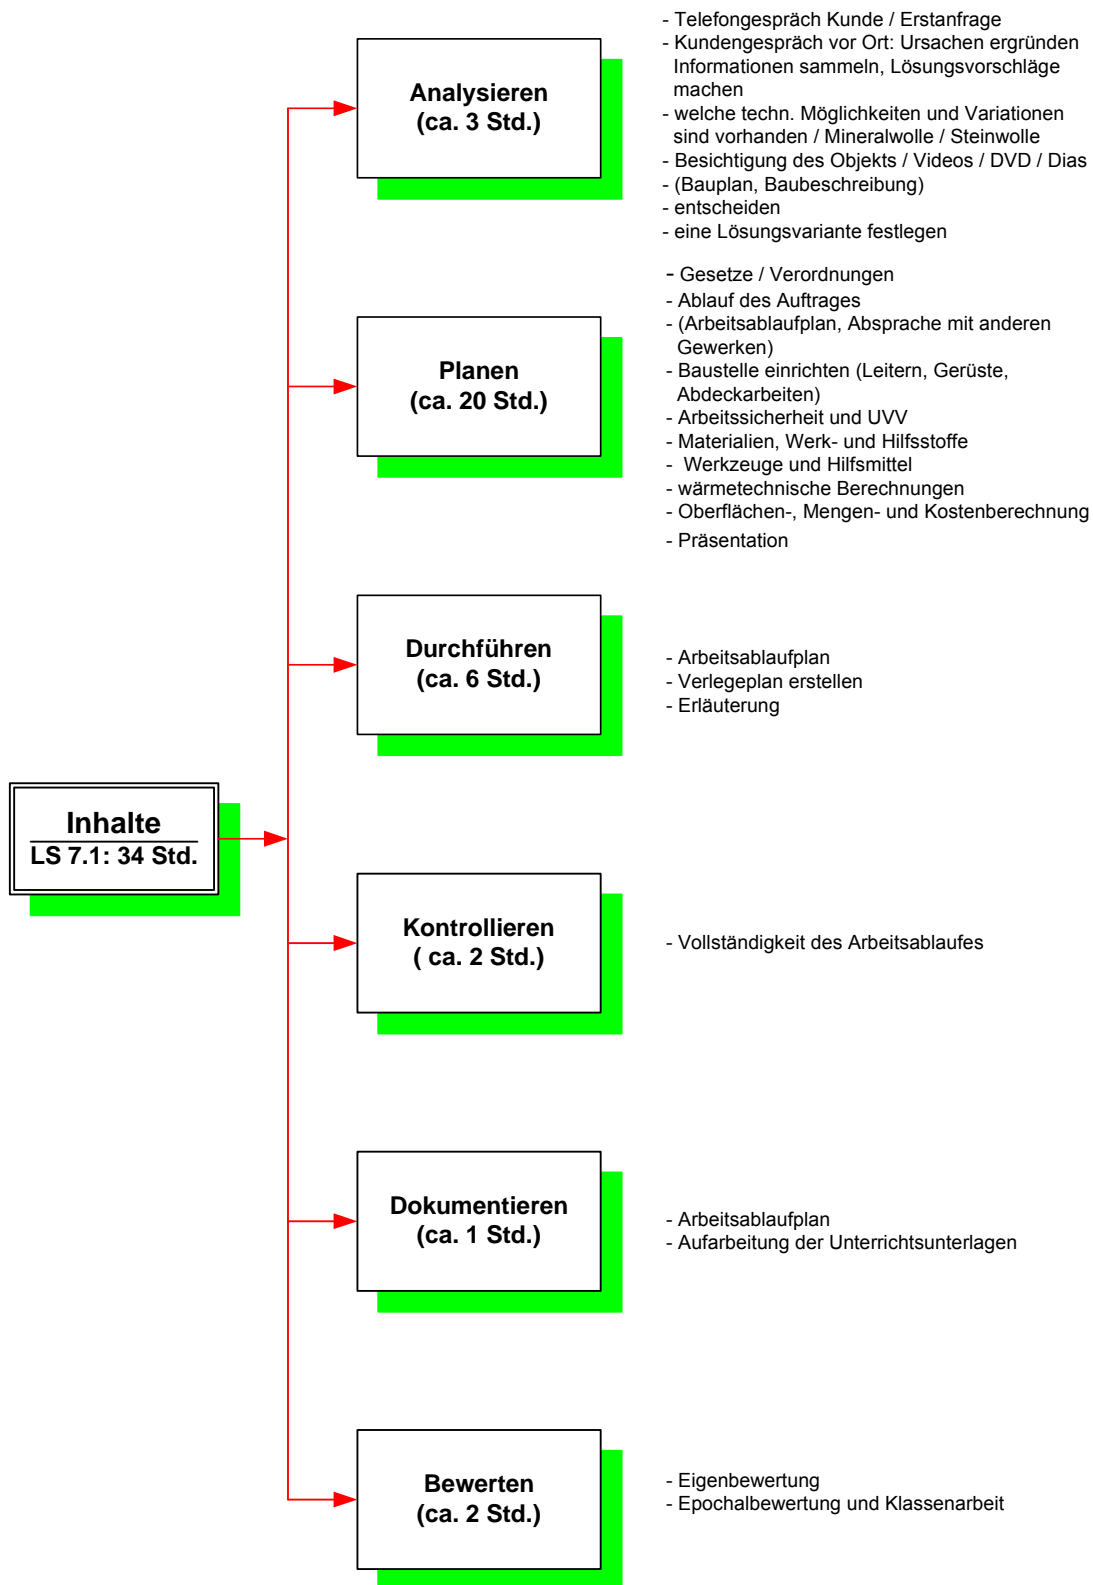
Inhalte
LS 7.1: 34 Std.

Analysieren
(ca. 3 Std.)

- Telefongespräch Kunde / Erstanfrage
- Kundengespräch vor Ort: Ursachen ergründen Informationen sammeln, Lösungsvorschläge machen
- welche techn. Möglichkeiten und Variationen sind vorhanden / Mineralwolle / Steinwolle
- Besichtigung des Objekts / Videos / DVD / Dias
- (Bauplan, Baubeschreibung)
- entscheiden
- eine Lösungsvariante festlegen

Planen
(ca. 20 Std.)

- Gesetze / Verordnungen
- Ablauf des Auftrages
- (Arbeitsablaufplan, Absprache mit anderen Gewerken)
- Baustelle einrichten (Leitern, Gerüste, Abdeckarbeiten)
- Arbeitssicherheit und UVV
- Materialien, Werk- und Hilfsstoffe
- Werkzeuge und Hilfsmittel
- wärmetechnische Berechnungen
- Oberflächen-, Mengen- und Kostenberechnung
- Präsentation

Durchführen
(ca. 6 Std.)

- Arbeitsablaufplan
- Verlegeplan erstellen
- Erläuterung

Kontrollieren
( ca. 2 Std.)

- Vollständigkeit des Arbeitsablaufes

Dokumentieren
(ca. 1 Std.)

- Arbeitsablaufplan
- Aufarbeitung der Unterrichtsunterlagen

Bewerten
(ca. 2 Std.)

- Eigenbewertung
- Epochalbewertung und Klassenarbeit